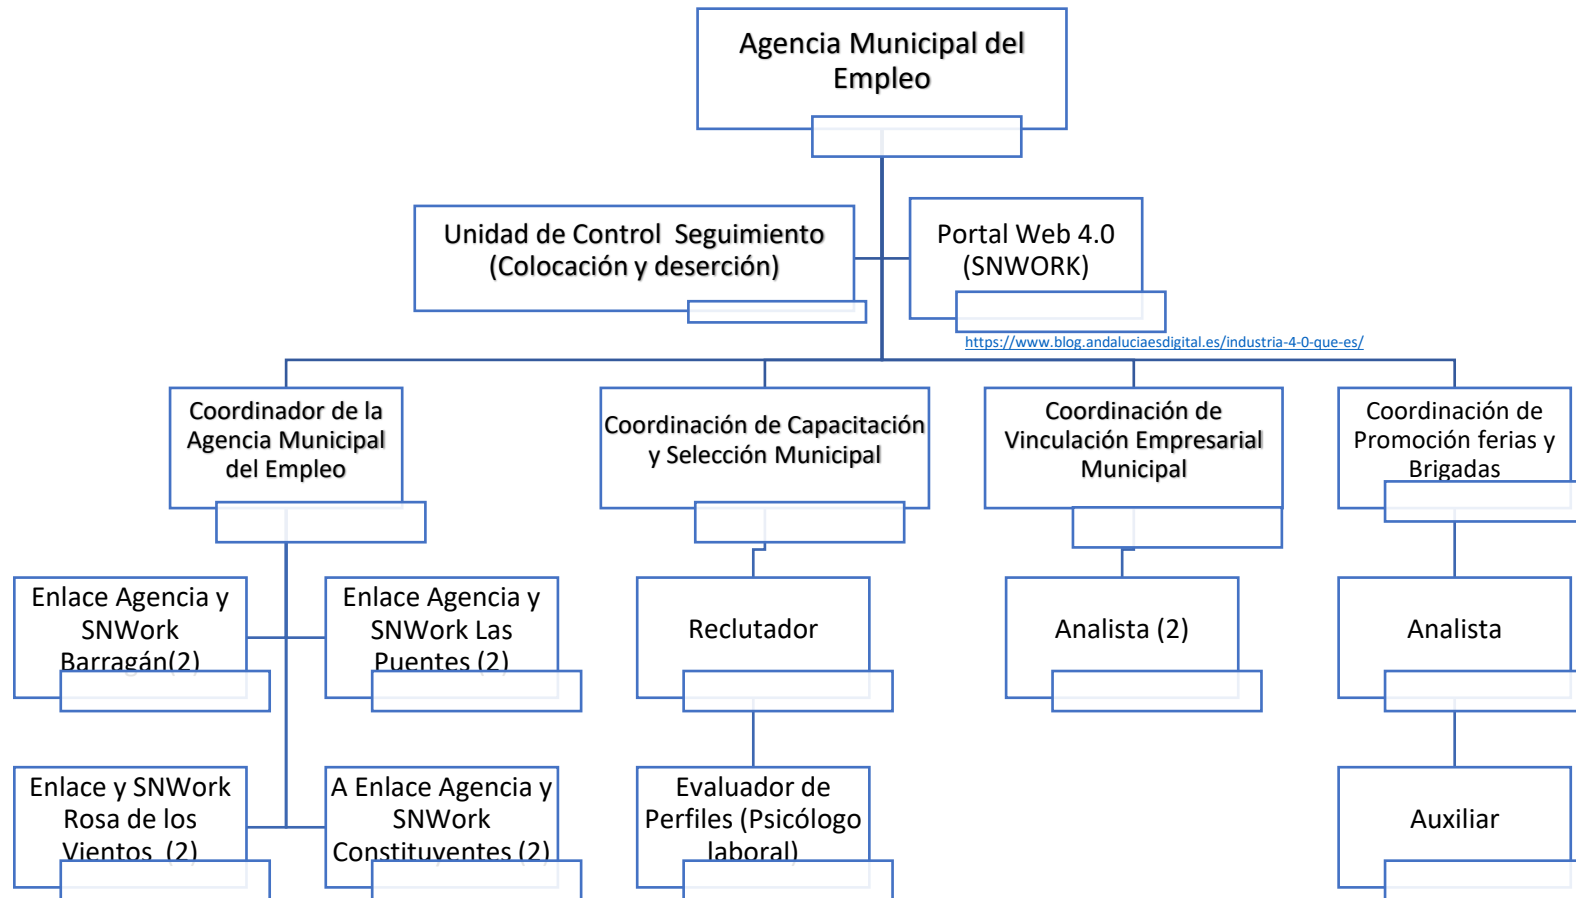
Agencia Municipal del Empleo

Unidad de Control Seguimiento (Colocación y deserción)

Portal Web 4.0 (SNWORK)

https://www.blog.andaluciaesdigital.es/industria-4-0-que-es/

Coordinador de la Agencia Municipal del Empleo

Coordinación de Capacitación y Selección Municipal

Coordinación de Vinculación Empresarial Municipal

Coordinación de Promoción ferias y Brigadas

Enlace Agencia y SNWork Barragán(2)

Enlace Agencia y SNWork Las Puentes (2)

Reclutador

Analista (2)

Analista

Enlace y SNWork Rosa de los Vientos (2)

A Enlace Agencia y SNWork Constituyentes (2)

Evaluador de Perfiles (Psicólogo laboral)

Auxiliar